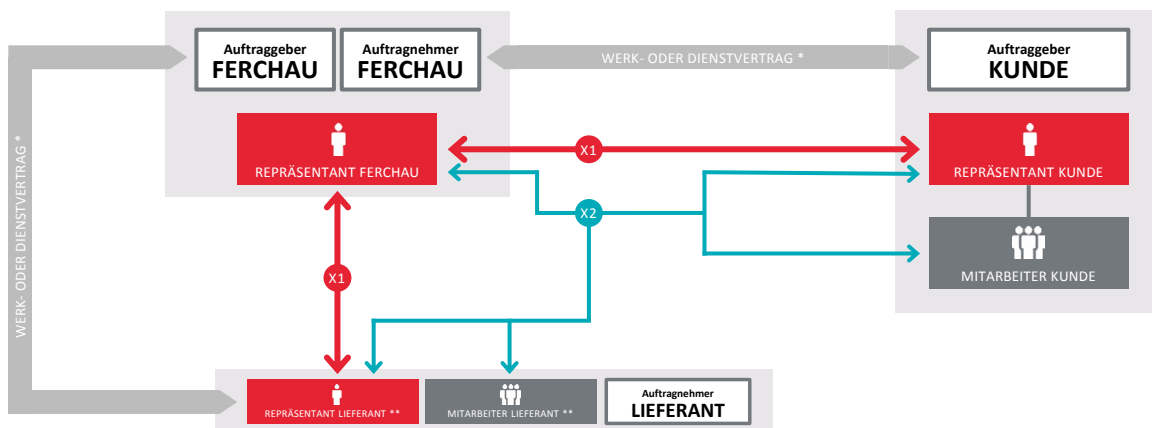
Auftraggeber
FERCHAU

Auftragnehmer
FERCHAU

WERK- ODER DIENSTVERTRAG *

Auftraggeber
KUNDE

REPRÄSENTANT FERCHAU

X1

REPRÄSENTANT KUNDE

X2

MITARBEITER KUNDE

WERK- ODER DIENSTVERTRAG *

X1

REPRÄSENTANT LIEFERANT **

MITARBEITER LIEFERANT **

Auftragnehmer
LIEFERANT